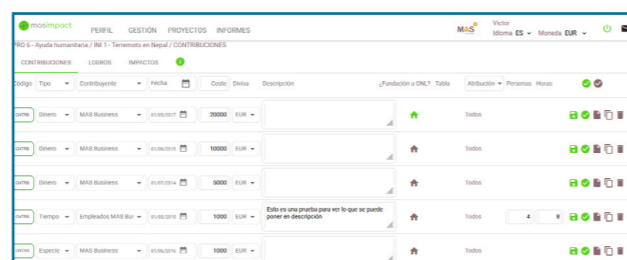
masimpact PERFIL GESTIÓN PROYECTOS INFORMES

MAS Victor
Idioma ES Moneda EUR

PRO 6 - Ayuda humanitaria / INI 1 - Terremoto en Nepal / CONTRIBUCIONES

CONTRIBUCIONES LOGROS IMPACTOS

| Código | Tipo | Contribuyente | Fecha | Coste | Divisa | Descripción | ¿Fundación u ONL? | Tabla | Atribución | Personas | Horas |
|---|---|---|---|---|---|---|---|---|---|---|---|
| CNTRB | Dinero | MAS Business | 01/02/2017 | 20000 | EUR | | | | Todos | | |
| CNTRB | Dinero | MAS Business | 01/06/2015 | 10000 | EUR | | | | Todos | | |
| CNTRB | Dinero | MAS Business | 01/07/2014 | 5000 | EUR | | | | Todos | | |
| CNTRB | Tiempo | Empleados MAS Bu | 01/02/2010 | 1000 | EUR | Esto es una prueba para ver lo que se puede poner en descripción | | | Todos | 4 | 8 |
| CNTRB | Especie | MAS Business | 01/06/2016 | 1000 | EUR | | | | Todos | | |